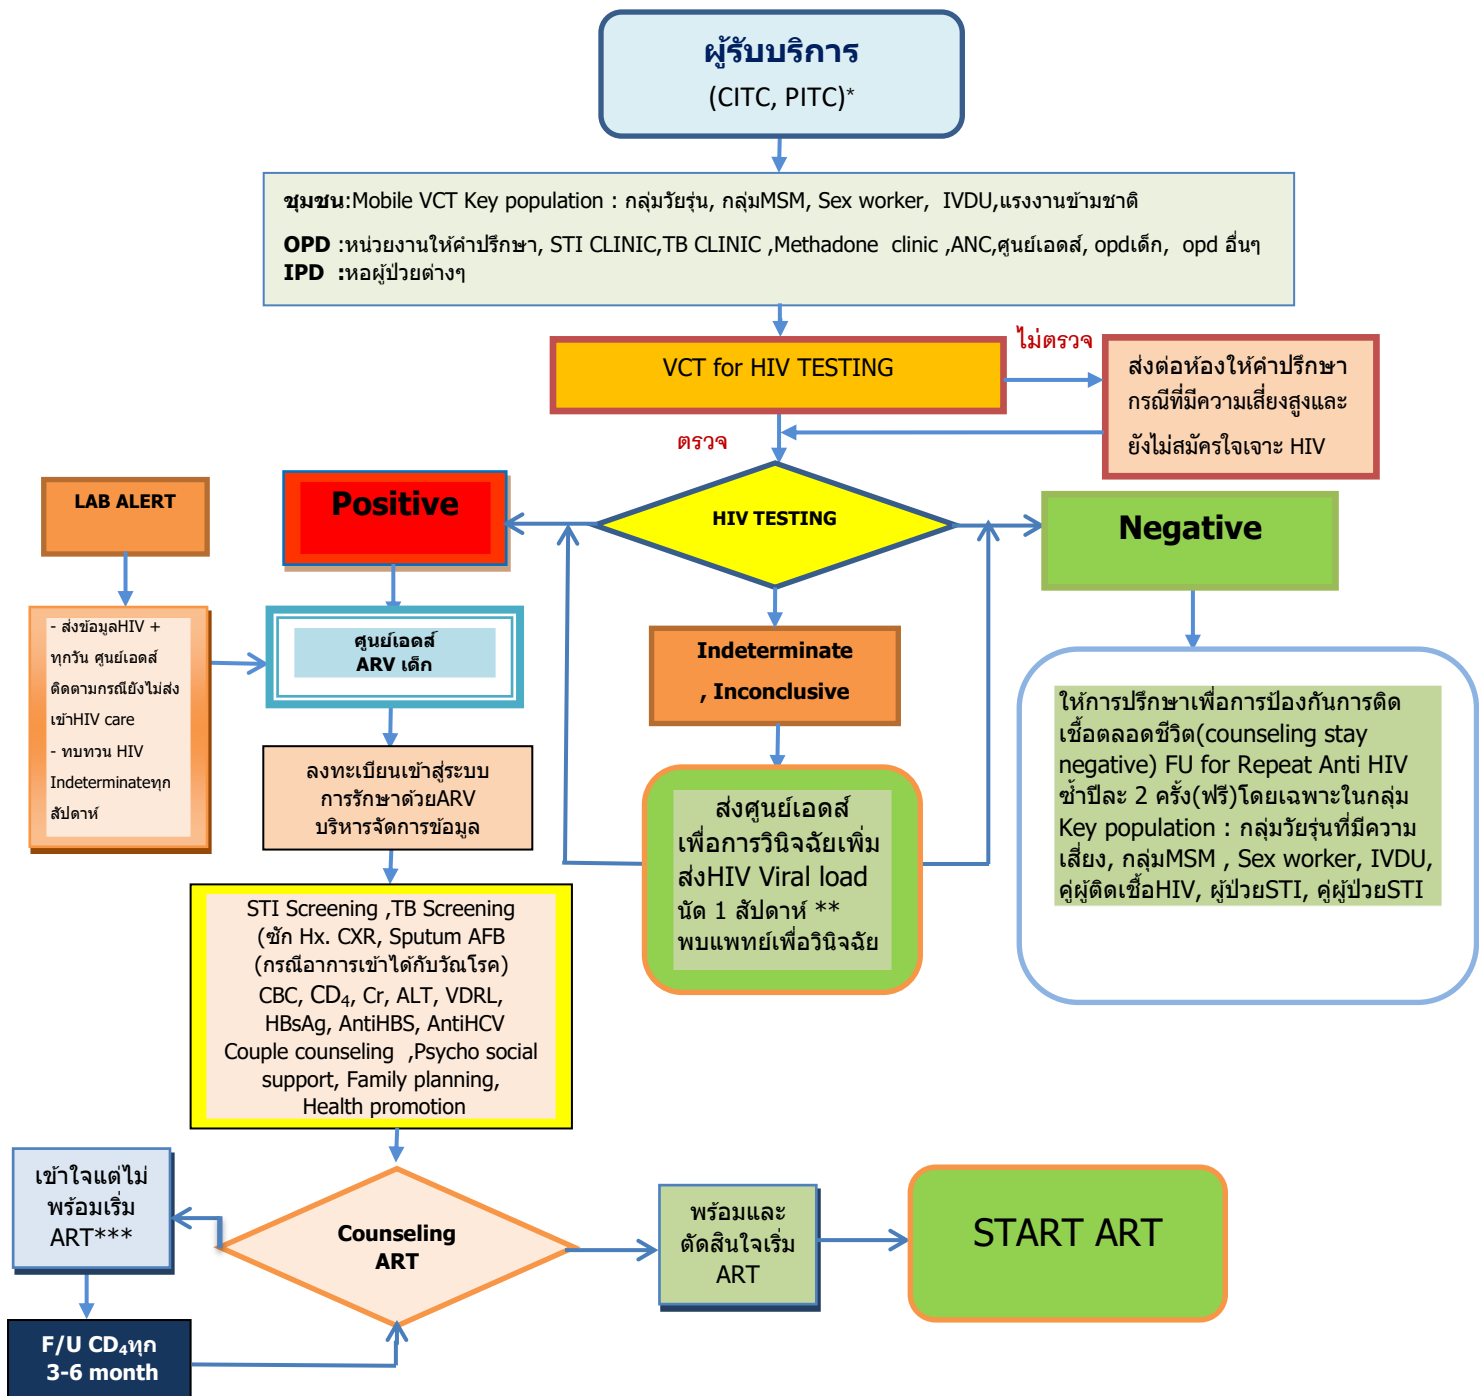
ผู้รับบริการ
(CITC, PITC)*

ชุมชน:Mobile VCT Key population : กลุ่มวัยรุ่น, กลุ่มMSM, Sex worker, IVDU,แรงงานข้ามชาติ
OPD :หน่วยงานให้คำปรึกษา, STI CLINIC,TB CLINIC ,Methadone clinic ,ANC,ศูนย์เอดส์, opdเด็ก, opd อื่นๆ
IPD :หอผู้ป่วยต่างๆ

VCT for HIV TESTING

ไม่ตรวจ

ส่งต่อห้องให้คำปรึกษา กรณีที่มีความเสี่ยงสูงและยังไม่สมัครใจเจาะ HIV

ตรวจ

LAB ALERT

Positive

HIV TESTING

Negative

- ส่งข้อมูลHIV + ทุกวัน ศูนย์เอดส์ ติดตามกรณียังไม่ส่งเข้าHIV care
- ทบทวน HIV Indeterminateทุกสัปดาห์

ศูนย์เอดส์
ARV เด็ก

Indeterminate
, Inconclusive

ให้การปรึกษาเพื่อการป้องกันการติดเชื้อตลอดชีวิต(counseling stay negative) FU for Repeat Anti HIV ซ้ำปีละ 2 ครั้ง(ฟรี)โดยเฉพาะในกลุ่ม Key population : กลุ่มวัยรุ่นที่มีความเสี่ยง, กลุ่มMSM , Sex worker, IVDU, คู่ผู้ติดเชื้อHIV, ผู้ป่วยSTI, คู่ผู้ป่วยSTI

ลงทะเบียนเข้าสู่ระบบการรักษาด้วยARV บริหารจัดการข้อมูล

ส่งศูนย์เอดส์ เพื่อการวินิจฉัยเพิ่ม ส่งHIV Viral load นัด 1 สัปดาห์ ** พบแพทย์เพื่อวินิจฉัย

STI Screening ,TB Screening
(ซัก Hx. CXR, Sputum AFB
(กรณีอาการเข้าได้กับวัณโรค)
CBC, $CD_4$, Cr, ALT, VDRL,
HBsAg, AntiHBS, AntiHCV
Couple counseling ,Psycho social support, Family planning,
Health promotion

เข้าใจแต่ไม่พร้อมเริ่ม ART***

Counseling
ART

พร้อมและตัดสินใจเริ่ม ART

START ART

F/U $CD_4$ทุก
3-6 month